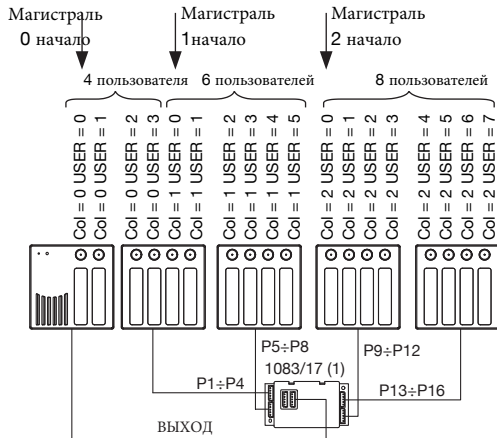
Магистраль
0 начало

Магистраль
1начало

Магистраль
2 начало

4 пользователя

6 пользователей

8 пользователей

Col = 0 USER = 0
Col = 0 USER = 1
Col = 0 USER = 2
Col = 0 USER = 3
Col = 1 USER = 0
Col = 1 USER = 1
Col = 1 USER = 2
Col = 1 USER = 3
Col = 1 USER = 4
Col = 1 USER = 5
Col = 2 USER = 0
Col = 2 USER = 1
Col = 2 USER = 2
Col = 2 USER = 3
Col = 2 USER = 4
Col = 2 USER = 5
Col = 2 USER = 6
Col = 2 USER = 7

P5÷P8
P9÷P12
1083/17 (1)
P1÷P4
P13÷P16
ВЫХОД